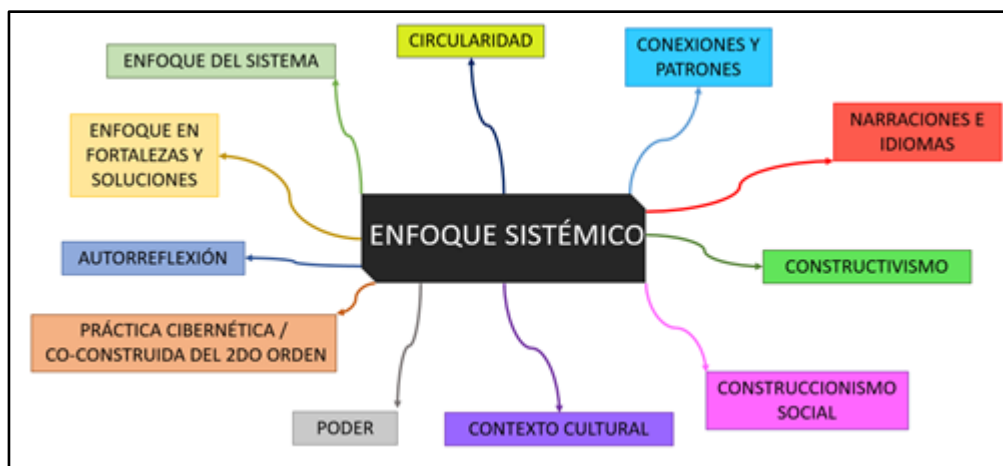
ENFOQUE SISTÉMICO

CIRCULARIDAD

CONEXIONES Y PATRONES

NARRACIONES E IDIOMAS

CONSTRUCTIVISMO

CONSTRUCCIONISMO SOCIAL

CONTEXTO CULTURAL

PODER

PRÁCTICA CIBERNÉTICA / CO-CONSTRUIDA DEL 2DO ORDEN

AUTORREFLEXIÓN

ENFOQUE EN FORTALEZAS Y SOLUCIONES

ENFOQUE DEL SISTEMA